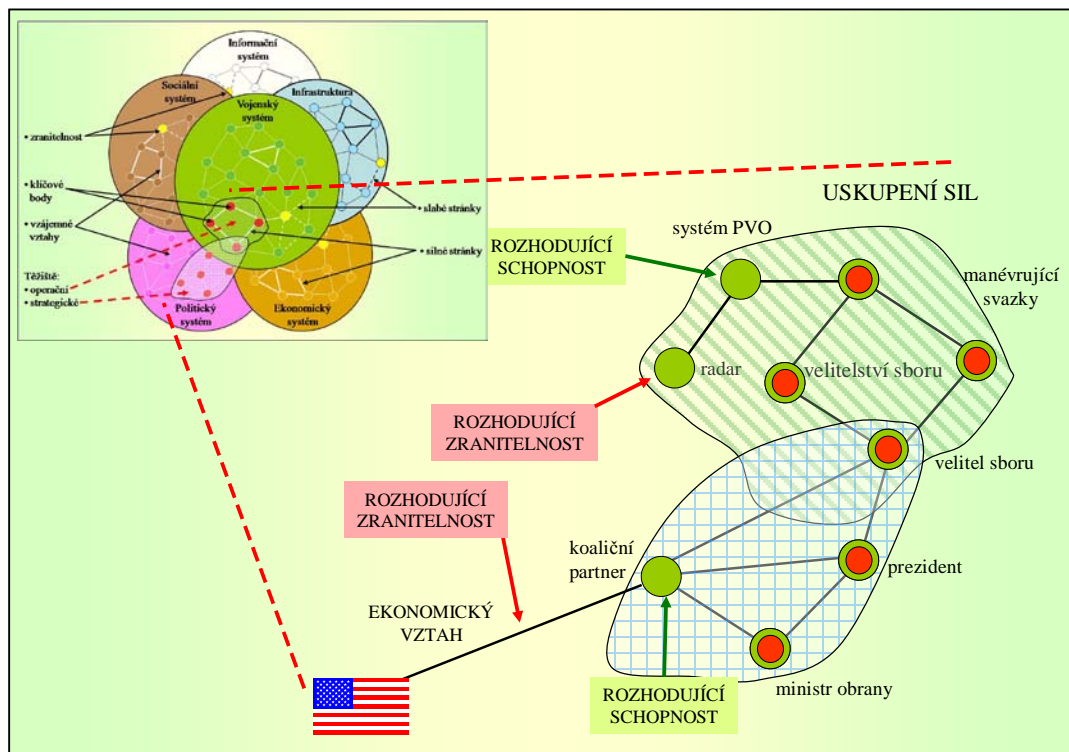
Informační systém

Sociální systém

Vojenský systém

Infrastruktura

• zranitelnost

• klíčové body

• vzájemné vztahy

Těžiště:
• operační
• strategické

• slabé stránky

• silné stránky

Politický systém

Ekonomický systém

USKUPENÍ SIL

systém PVO

ROZHODUJÍCÍ SCHOPNOST

manévrující svazky

radar

velitelství sboru

ROZHODUJÍCÍ ZRANITELNOST

velitel sboru

ROZHODUJÍCÍ ZRANITELNOST

koaliční partner

prezident

EKONOMICKÝ VZTAH

ministr obrany

ROZHODUJÍCÍ SCHOPNOST